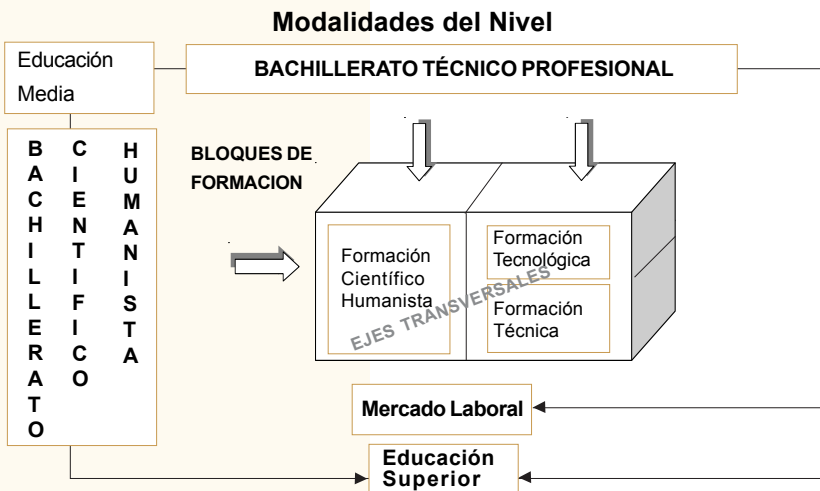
Modalidades del Nivel

Educación Media

BACHILLERATO TÉCNICO PROFESIONAL

BACHILLERATO CIENTIFICO HUMANISTA

BLOQUES DE FORMACION

Formación Científico Humanista

Formación Tecnológica

Formación Técnica

EJES TRANSVERSALES

Mercado Laboral

Educación Superior